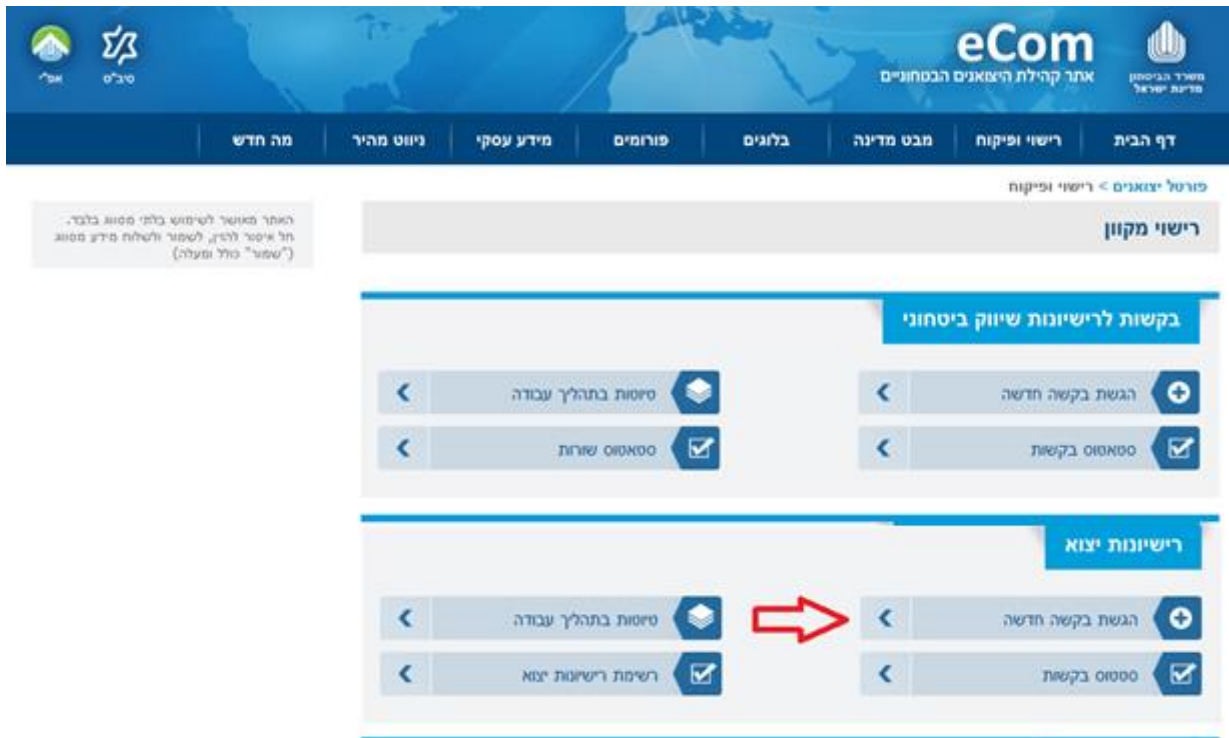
משרד הביטחון מדינת ישראל

eCom
אתר קהילת היצואנים הבטחוניים

סיב"ט

אפ"י

דף הבית | רישוי ופיקוח | מבט מדינה | בלוגים | פורומים | מידע עסקי | ניווט מהיר | מה חדש

פורטל יצואנים > רישוי ופיקוח

רישוי מקוון

האתר מאושר לשימוש בלתי מסווג בלבד. חל איסור להזין, לשמור ולשלוח מידע מסווג ("שמור" כולל ומעלה)

בקשות לרישיונות שיווק ביטחוני

הגשת בקשה חדשה
טיוטות בתהליך עבודה
סטאטוס בקשות
סטאטוס שורות

רישיונות יצוא

הגשת בקשה חדשה
טיוטות בתהליך עבודה
סטטוס בקשות
רשימת רישיונות יצוא